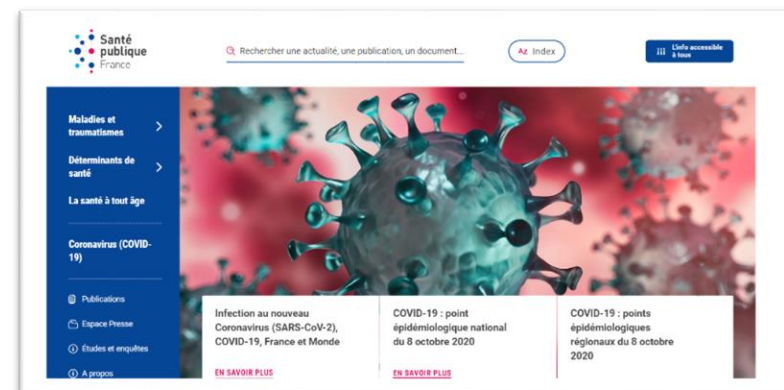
Santé publique France

Rechercher une actualité, une publication, un document...

Az Index

L'info accessible à tous

Maladies et traumatismes

Déterminants de santé

La santé à tout âge

Coronavirus (COVID-19)

Publications

Espace Presse

Études et enquêtes

A propos

Infection au nouveau Coronavirus (SARS-CoV-2), COVID-19, France et Monde

EN SAVOIR PLUS

COVID-19 : point épidémiologique national du 8 octobre 2020

EN SAVOIR PLUS

COVID-19 : points épidémiologiques régionaux du 8 octobre 2020